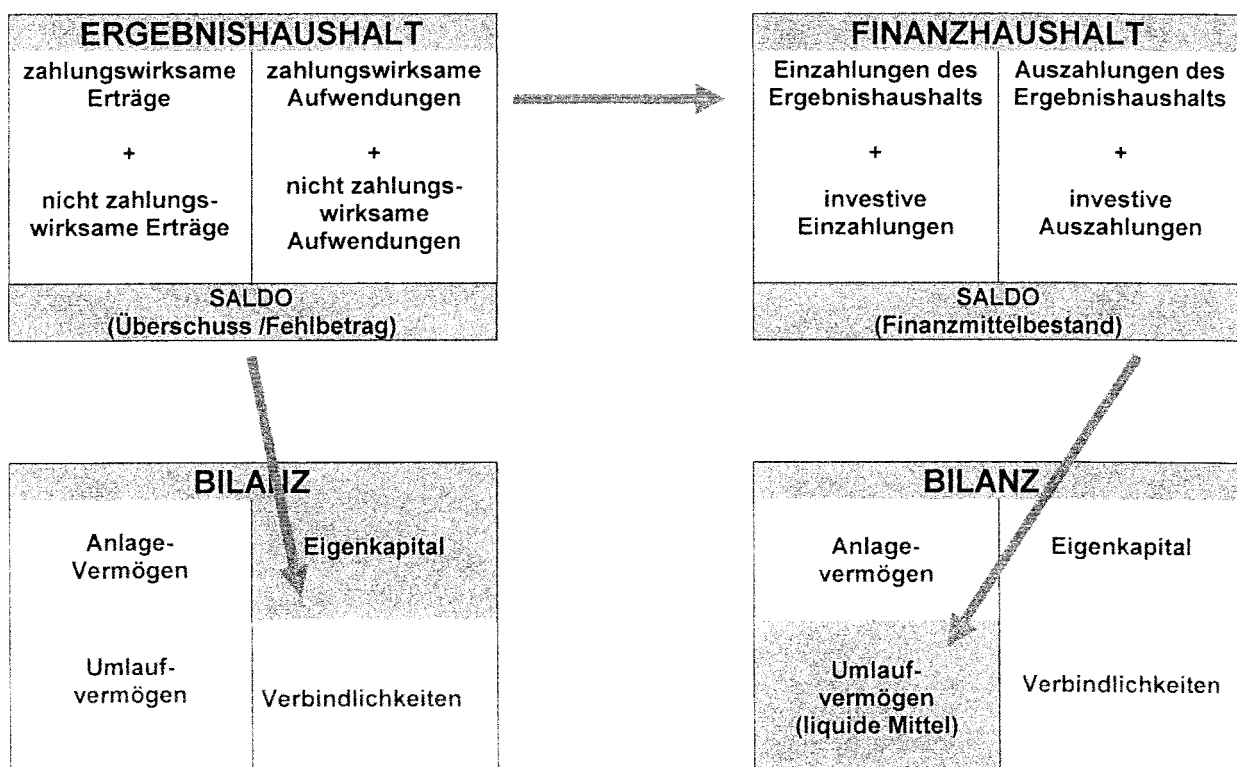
ERGEBNISHAUSHALT

| zahlungswirksame Erträge | zahlungswirksame Aufwendungen |
|---|---|
| + | + |
| nicht zahlungswirksame Erträge | nicht zahlungswirksame Aufwendungen |

SALDO
(Überschuss /Fehlbetrag)

FINANZHAUSHALT

| Einzahlungen des Ergebnishaushalts | Auszahlungen des Ergebnishaushalts |
|---|---|
| + | + |
| investive Einzahlungen | investive Auszahlungen |

SALDO
(Finanzmittelbestand)

BILANZ

| Anlage-Vermögen | Eigenkapital |
|---|---|
| Umlaufvermögen | Verbindlichkeiten |

BILANZ

| Anlagevermögen | Eigenkapital |
|---|---|
| Umlaufvermögen (liquide Mittel) | Verbindlichkeiten |